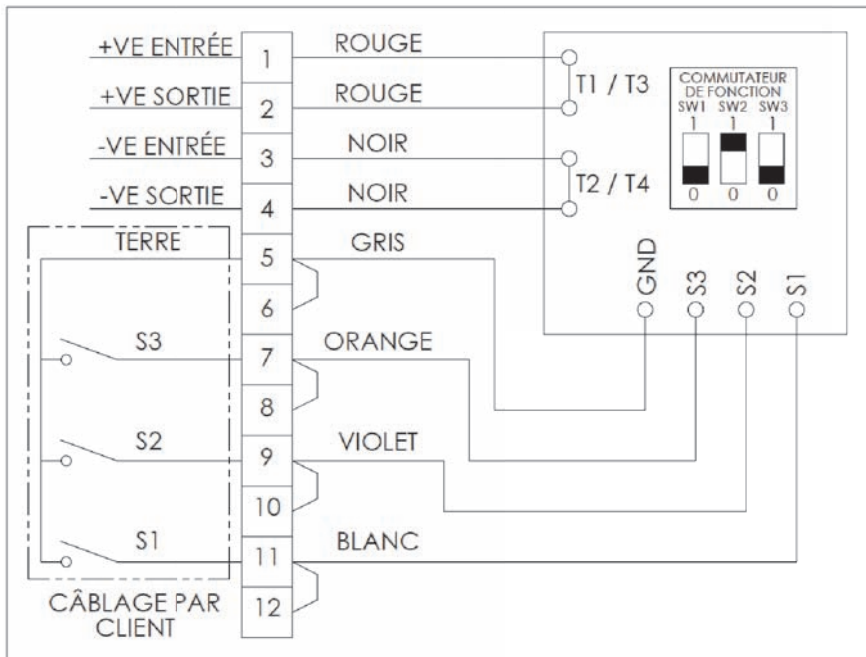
+VE ENTRÉE
1
ROUGE
+VE SORTIE
2
ROUGE
T1 / T3
COMMUTATEUR DE FONCTION
SW1 SW2 SW3
1 1 1
0 0 0
-VE ENTRÉE
3
NOIR
-VE SORTIE
4
NOIR
T2 / T4
TERRE
5
GRIS
6
GND
S3
S2
S1
S3
7
ORANGE
8
S2
9
VIOLET
10
S1
11
BLANC
12
CÂBLAGE PAR CLIENT